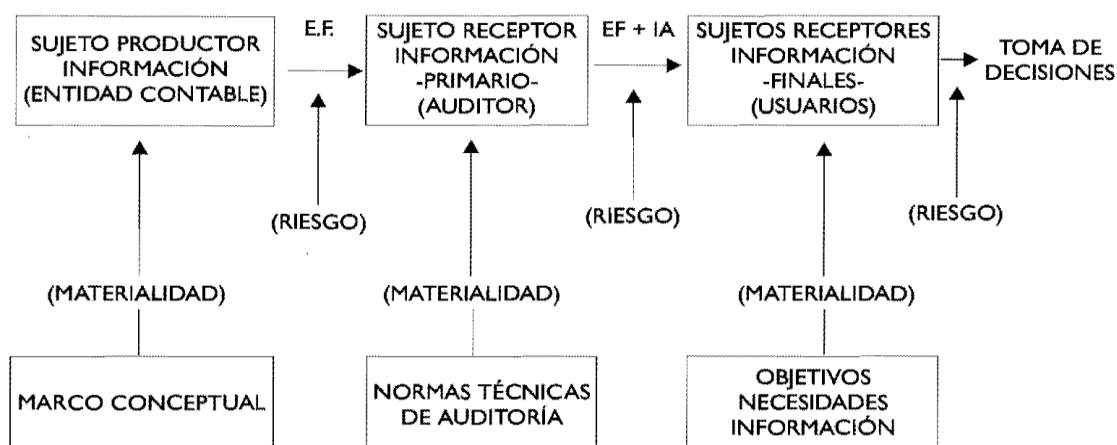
SUJETO PRODUCTOR INFORMACIÓN (ENTIDAD CONTABLE)

E.F.

SUJETO RECEPTOR INFORMACIÓN -PRIMARIO- (AUDITOR)

EF + IA

SUJETOS RECEPTORES INFORMACIÓN -FINALES- (USUARIOS)

TOMA DE DECISIONES

(RIESGO)

(RIESGO)

(RIESGO)

(MATERIALIDAD)

(MATERIALIDAD)

(MATERIALIDAD)

MARCO CONCEPTUAL

NORMAS TÉCNICAS DE AUDITORÍA

OBJETIVOS NECESIDADES INFORMACIÓN